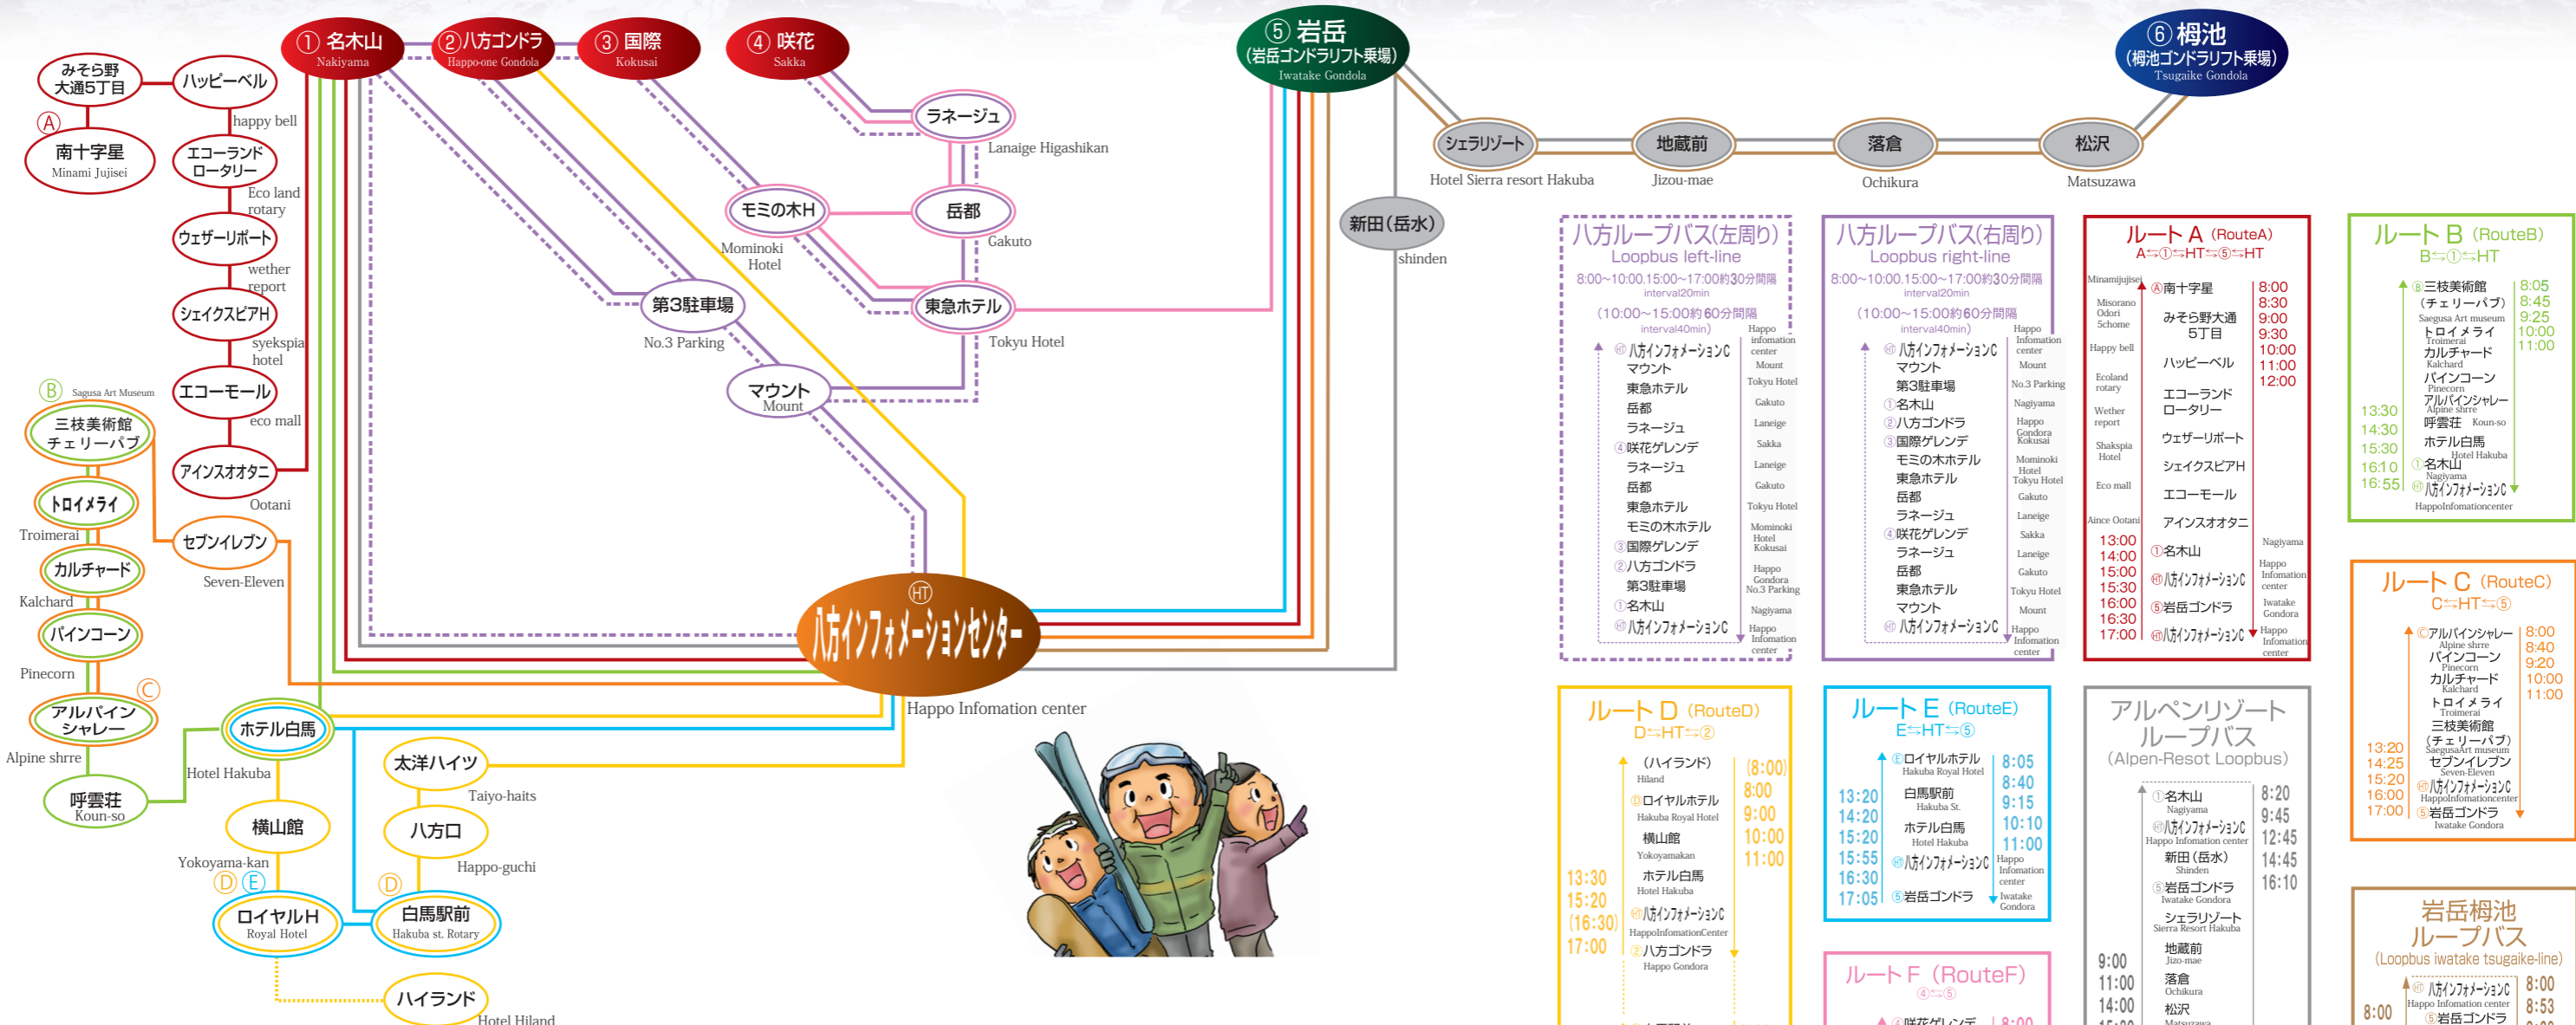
① 名木山
Nakiyama
②八方ゴンドラ
Happo-one Gondola
③ 国際
Kokusai
④ 咲花
Sakka
⑤ 岩岳
(岩岳ゴンドラリフト乗場)
Iwatake Gondola
⑥ 栂池
(栂池ゴンドラリフト乗場)
Tsugaike Gondola

みそら野大通5丁目
Ⓐ
南十字星
Minami Jujisei
ハッピーベル
happy bell
エコーランドロータリー
Eco land rotary
ウェザーリポート
wether report
シェイクスピアH
syekspia hotel
エコーモール
eco mall
アインスオオタニ
Ootani
Ⓑ Sagusa Art Museum
三枝美術館チェリーパブ
トロイメライ
Troimerai
カルチャード
Kalchard
パインコーン
Pinecorn
Ⓒ
アルパインシャレー
Alpine shrre
呼雲荘
Koun-so
セブンイレブン
Seven-Eleven
ホテル白馬
Hotel Hakuba
横山館
Yokoyama-kan
Ⓓ Ⓔ
ロイヤルH
Royal Hotel
白馬駅前
Hakuba st. Rotary
Ⓓ
太洋ハイツ
Taiyo-haits
八方口
Happo-guchi
ハイランド
Hotel Hiland
ラネージュ
Lanaige Higashikan
モミの木H
Mominoki Hotel
岳都
Gakuto
第3駐車場
No.3 Parking
東急ホテル
Tokyu Hotel
マウント
Mount
HT
八方インフォメーションセンター
Happo Infomation center
シェラリゾート
Hotel Sierra resort Hakuba
地蔵前
Jizou-mae
落倉
Ochikura
松沢
Matsuzawa
新田(岳水)
shinden

八方ループバス(左周り)
Loopbus left-line
8:00~10:00.15:00~17:00約30分間隔
interval20min
(10:00~15:00約60分間隔
interval40min)
HT 八方インフォメーションC Happo Infomation center
マウント Mount
東急ホテル Tokyu Hotel
岳都 Gakuto
ラネージュ Laneige
④咲花ゲレンデ Sakka
ラネージュ Laneige
岳都 Gakuto
東急ホテル Tokyu Hotel
モミの木ホテル Mominoki Hotel
③国際ゲレンデ Kokusai
②八方ゴンドラ Happo Gondora
第3駐車場 No.3 Parking
①名木山 Nagiyama
HT 八方インフォメーションC Happo Infomation center

八方ループバス(右周り)
Loopbus right-line
8:00~10:00.15:00~17:00約30分間隔
interval20min
(10:00~15:00約60分間隔
interval40min)
HT 八方インフォメーションC Happo Infomation center
マウント Mount
第3駐車場 No.3 Parking
①名木山 Nagiyama
②八方ゴンドラ Happo Gondora
③国際ゲレンデ Kokusai
モミの木ホテル Mominoki Hotel
東急ホテル Tokyu Hotel
岳都 Gakuto
ラネージュ Laneige
④咲花ゲレンデ Sakka
ラネージュ Laneige
岳都 Gakuto
東急ホテル Tokyu Hotel
マウント Mount
HT 八方インフォメーションC Happo Infomation center

ルートA (RouteA)
A⇆①⇆HT⇆⑤⇆HT
Minamijujisei Ⓐ南十字星 8:00 8:30 9:00 9:30 10:00 11:00 12:00
Misorano Odori 5chome みそら野大通5丁目
Happy bell ハッピーベル
Ecoland rotary エコーランドロータリー
Wether report ウェザーリポート
Shakspia Hotel シェイクスピアH
Eco mall エコーモール
Aince Ootani アインスオオタニ
13:00 14:00 15:00 15:30 16:00 16:30 17:00
①名木山 Nagiyama
HT 八方インフォメーションC Happo Infomation center
⑤岩岳ゴンドラ Iwatake Gondora
HT 八方インフォメーションC Happo Infomation center

ルートB (RouteB)
B⇆①⇆HT
Ⓑ三枝美術館(チェリーパブ) Saegusa Art museum
トロイメライ Troimeral
カルチャード Kalchard
パインコーン Pinecorn
アルパインシャレー Alpine shrre
呼雲荘 Koun-so
ホテル白馬 Hotel Hakuba
①名木山 Nagiyama
HT 八方インフォメーションC HappoInfomationcenter
8:05 8:45 9:25 10:00 11:00
13:30 14:30 15:30 16:10 16:55

ルートC (RouteC)
C⇆HT⇆⑤
Ⓒアルパインシャレー Alpine shrre
パインコーン Pinecorn
カルチャード Kalchard
トロイメライ Troimeral
三枝美術館(チェリーパブ) SaegusaArt museum
セブンイレブン Seven-Eleven
HT 八方インフォメーションC HappoInfomationcenter
⑤岩岳ゴンドラ Iwatake Gondora
8:00 8:40 9:20 10:00 11:00
13:20 14:25 15:20 16:00 17:00

ルートD (RouteD)
D⇆HT⇆②
(ハイランド) Hiland
Ⓓロイヤルホテル Hakuba Royal Hotel
横山館 Yokoyamakan
ホテル白馬 Hotel Hakuba
HT 八方インフォメーションC HappoInfomationCenter
②八方ゴンドラ Happo Gondora
(8:00) 8:00 9:00 10:00 11:00
13:30 15:20 (16:30) 17:00

ルートE (RouteE)
E⇆HT⇆⑤
Ⓔロイヤルホテル Hakuba Royal Hotel
白馬駅前 Hakuba St.
ホテル白馬 Hotel Hakuba
HT 八方インフォメーションC Happo Infomation center
⑤岩岳ゴンドラ Iwatake Gondora
8:05 8:40 9:15 10:10 11:00
13:20 14:20 15:20 15:55 16:30 17:05

アルペンリゾートループバス
(Alpen-Resot Loopbus)
①名木山 Nagiyama
HT 八方インフォメーションC Happo Infomation center
新田(岳水) Shinden
⑤岩岳ゴンドラ Iwatake Gondora
シェラリゾート Sierra Resort Hakuba
地蔵前 Jizo-mae
落倉 Ochikura
松沢 Matsuzawa
8:20 9:45 12:45 14:45 16:10
9:00 11:00 14:00

岩岳栂池ループバス
(Loopbus iwatake tsugaike-line)
HT 八方インフォメーションC Happo Infomation center
⑤岩岳ゴンドラ
8:00 8:00 8:53

ルートF (RouteF)
④⇆⑤
④咲花ゲレンデ 8:00